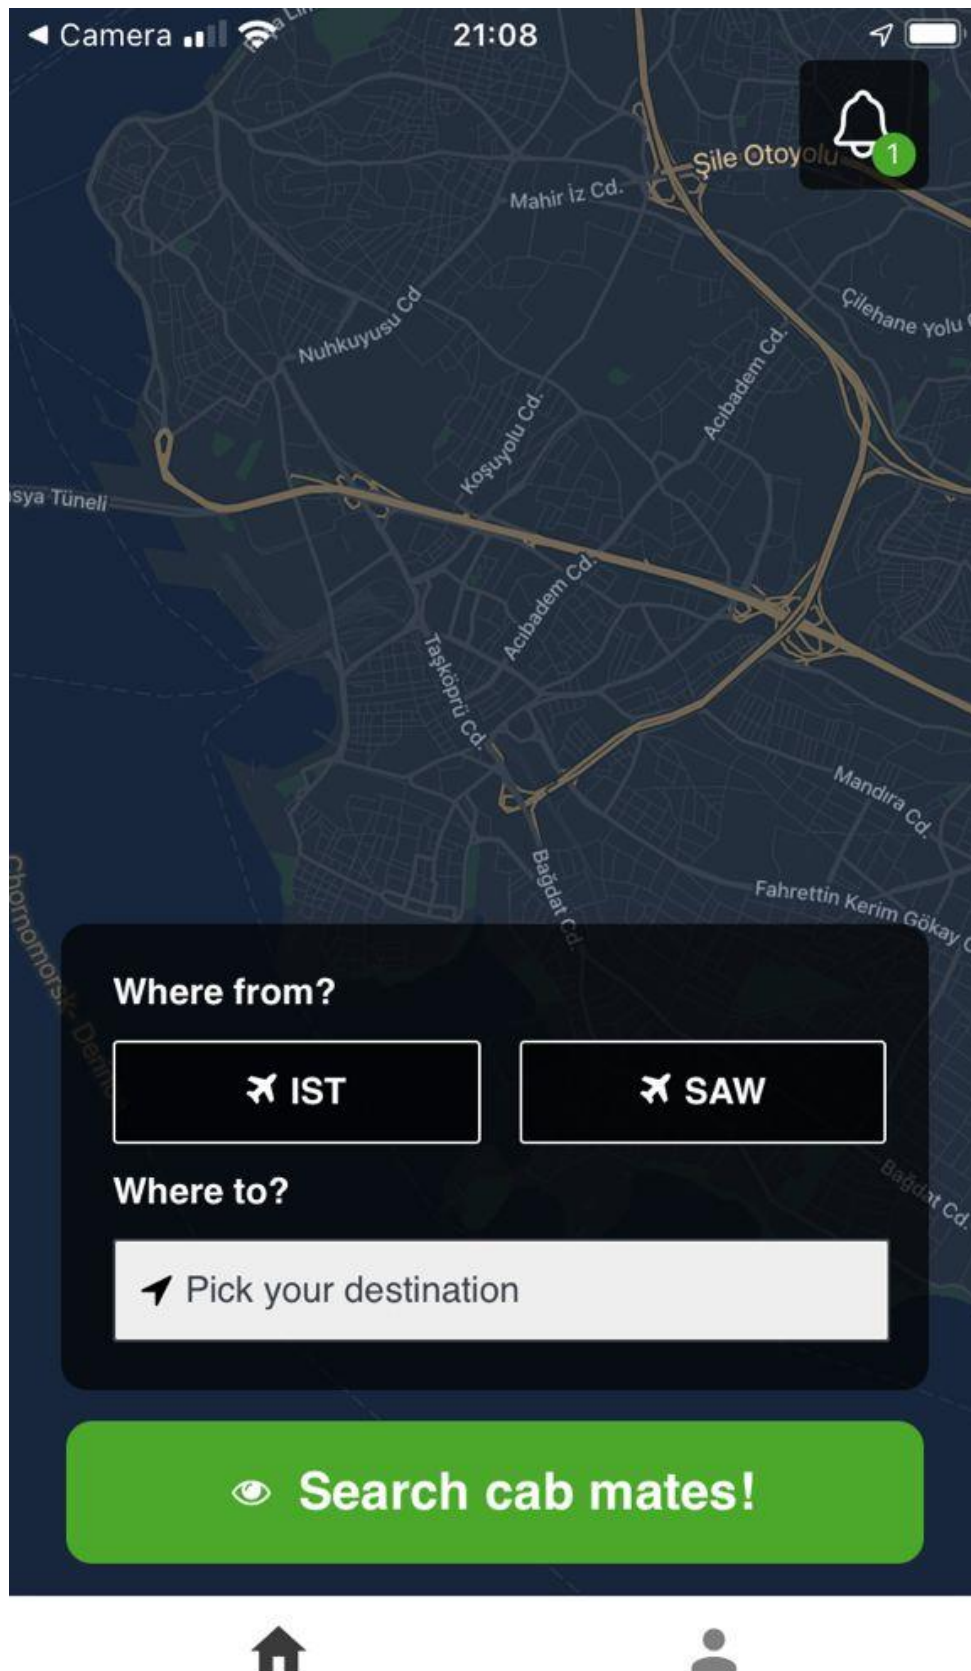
◀ Camera 21:08

1

Şile Otoyolu
Mahir İz Cd.
Nuhkuyusu Cd
Çilehane Yolu
Acıbadem Cd.
Koşuyolu Cd.
sya Tüneli
Acıbadem Cd.
Taşköprü Cd.
Mandıra Cd.
Bağdat Cd.
Fahrettin Kerim Gökay
Chornomorsk- Deniz
Bağdat Cd.

Where from?

IST

SAW

Where to?

Pick your destination

Search cab mates!